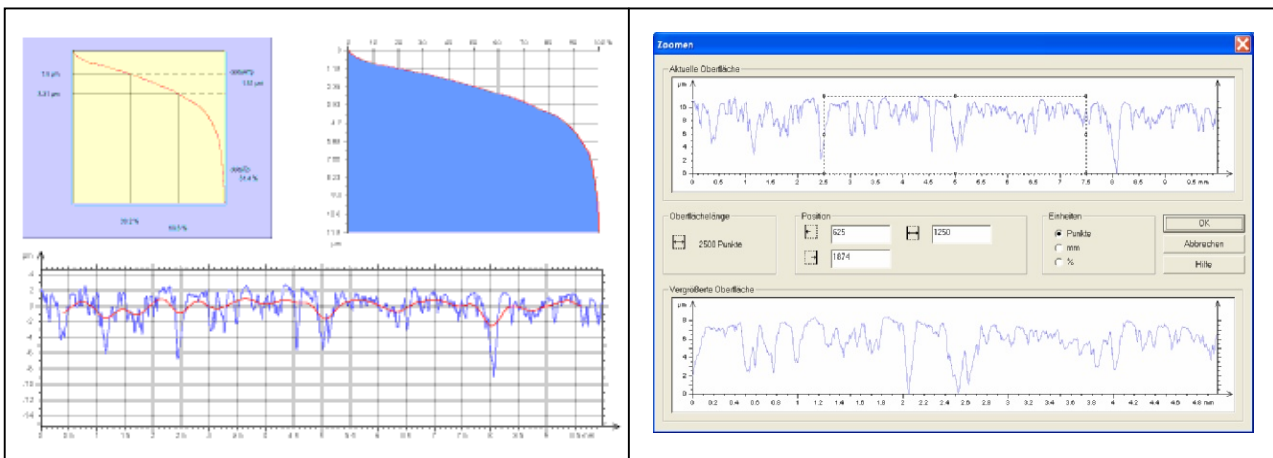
1.9 µm
5.31 µm
1.13 µm
29.2 %
55.5 %
µm

Zoomen

Aktuelle Oberfläche

µm
0 0.5 1 1.5 2 2.5 3 3.5 4 4.5 5 5.5 6 6.5 7 7.5 8 8.5 9 9.5 mm

Oberflächenlänge
2508 Punkte

Position
625
1250
1874

Einheiten
Punkte
mm
%

OK
Abbrechen
Hilfe

Vergrößerte Oberfläche

µm
0 0.2 0.4 0.6 0.8 1 1.2 1.4 1.6 1.8 2 2.2 2.4 2.6 2.8 3 3.2 3.4 3.6 3.8 4 4.2 4.4 4.6 mm